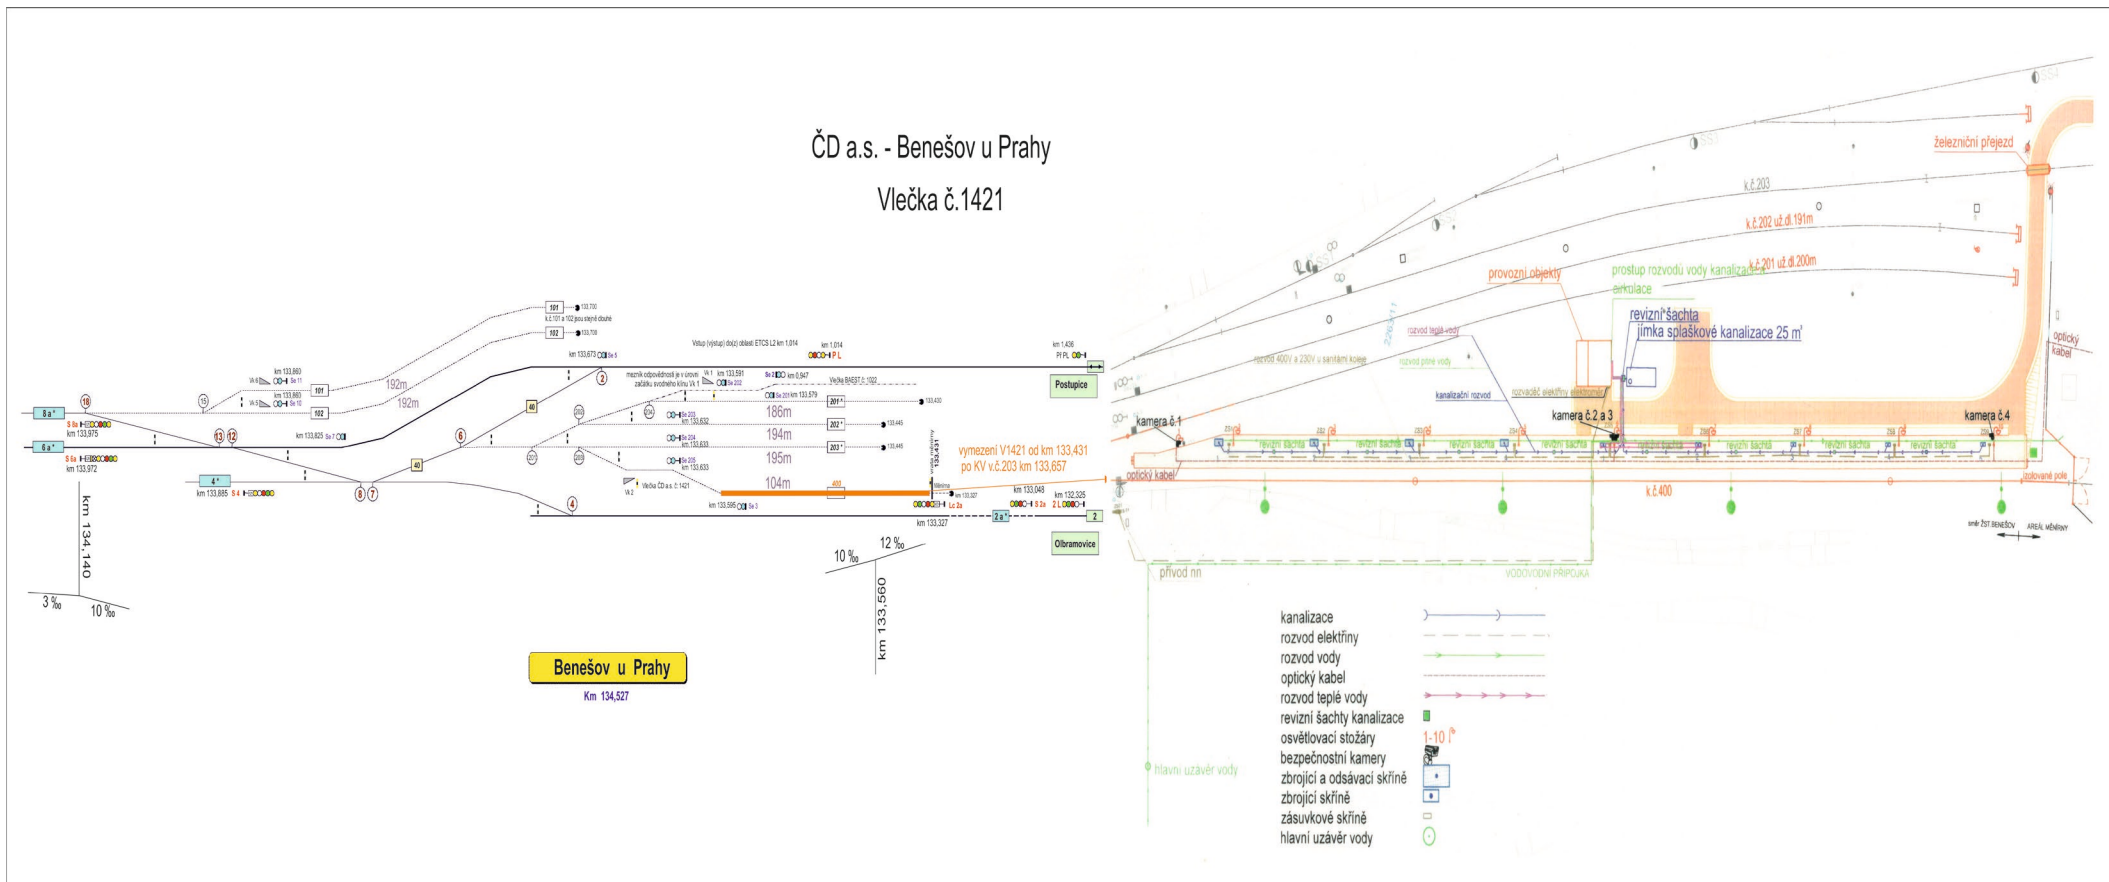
ČD a.s. - Benešov u Prahy

Vlečka č.1421

101
102
k.č.101 a 102 jsou stejně dlouhé
Vstup (výstup) do(z) oblast ETCS L2 km 1,014
km 1,014
P L
km 1,436
Př PL
Postupice
km 133,673 Se 5
km 133,860
Se 11
km 133,860
Se 10
192m
192m
101
102
mezník odpovědnosti je v úrovni začátku svodného klínu Vk 1
Vk 1
km 133,591
Se 202
Se 2 km 0,947
Vlečka BAEST č. 1022
Se 201 km 133,579
186m
201
194m
202
195m
203
104m
Se 203 km 133,632
Se 204 km 133,633
Se 205 km 133,633
Vlečka ČD a.s. č. 1421
Vk 2
km 133,595 Se 3
vymezení V1421 od km 133,431 po KV v.č.203 km 133,657
km 133,048
km 132,325
S 2a
2 L
Lc 2a
km 133,327
2 a
2
Olbramovice
8 a
6 a
S 8a
km 133,975
S 6a
km 133,972
km 133,825 Se 7
4
km 133,885 S 4
18
15
13
12
6
8
7
4
2
40
40
km 134,140
3 ‰
10 ‰
10 ‰
12 ‰
km 133,560

Benešov u Prahy
Km 134,527

železniční přejezd
k.č.203
k.č.202 už.dl.191m
k.č.201 už.dl.200m
provozní objekty
prostup rozvodů vody kanalizace
elektro
revizní šachta
jímka splaškové kanalizace 25 m³
rozvod teplé vody
rozvod 400V a 230V u santární koleje
rozvod pitné vody
kanalizační rozvod
rozvaděč elektřiny
kamera č.1
kamera č.2 a 3
kamera č.4
revizní šachta
optický kabel
optický kabel
k.č.400
izolované pole
směr ŽST BENEŠOV
AREÁL MĚNĚRNY
přívod nn
VODOVODNÍ PŘÍPOJKA
hlavní uzávěr vody

kanalizace
rozvod elektřiny
rozvod vody
optický kabel
rozvod teplé vody
revizní šachty kanalizace
osvětlovací stožáry 1-10
bezpečnostní kamery
zbrojící a odsávací skříně
zbrojící skříně
zásuvkové skříně
hlavní uzávěr vody